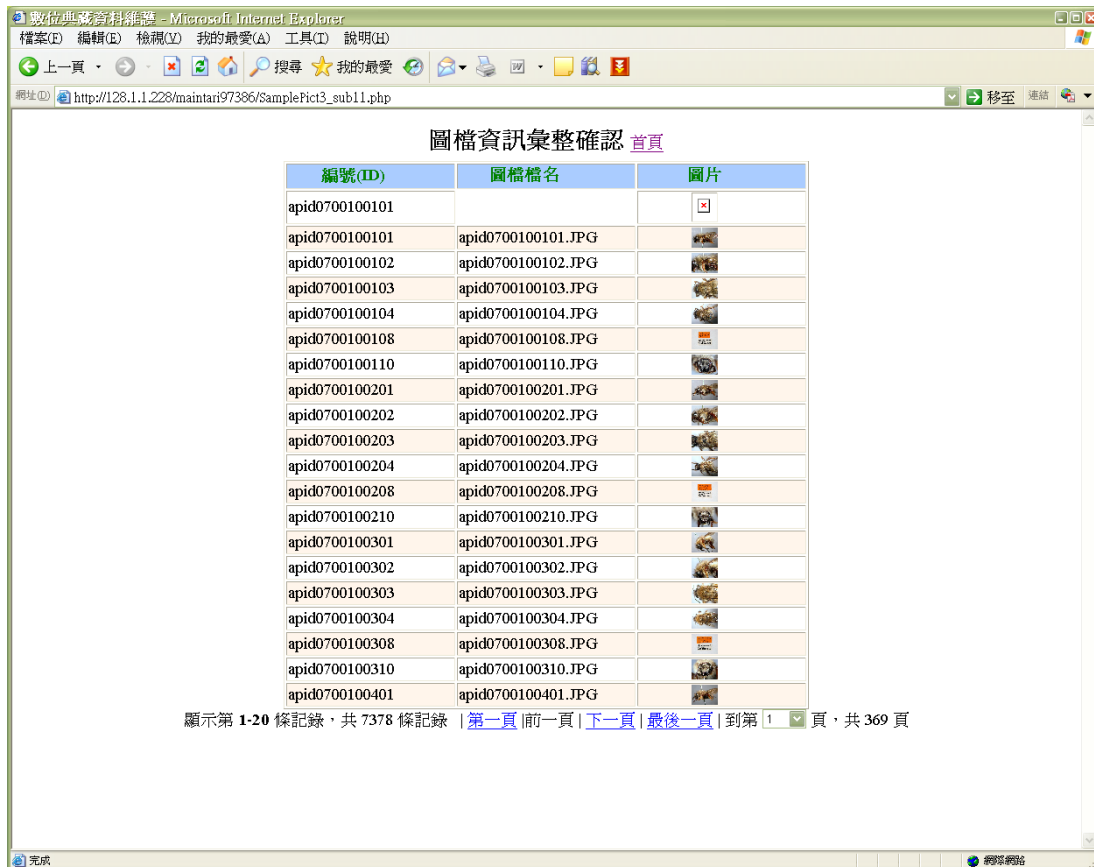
數位典藏資料維護 - Microsoft Internet Explorer

檔案(F) 編輯(E) 檢視(V) 我的最愛(A) 工具(T) 說明(H)

上一頁 搜尋 我的最愛

網址(D) http://128.1.1.228/maintari97386/SamplePict3_sub11.php 移至 連結

圖檔資訊彙整確認 首頁

| 編號(ID) | 圖檔檔名 | 圖片 |
|---|---|---|
| apid0700100101 | | |
| apid0700100101 | apid0700100101.JPG | |
| apid0700100102 | apid0700100102.JPG | |
| apid0700100103 | apid0700100103.JPG | |
| apid0700100104 | apid0700100104.JPG | |
| apid0700100108 | apid0700100108.JPG | |
| apid0700100110 | apid0700100110.JPG | |
| apid0700100201 | apid0700100201.JPG | |
| apid0700100202 | apid0700100202.JPG | |
| apid0700100203 | apid0700100203.JPG | |
| apid0700100204 | apid0700100204.JPG | |
| apid0700100208 | apid0700100208.JPG | |
| apid0700100210 | apid0700100210.JPG | |
| apid0700100301 | apid0700100301.JPG | |
| apid0700100302 | apid0700100302.JPG | |
| apid0700100303 | apid0700100303.JPG | |
| apid0700100304 | apid0700100304.JPG | |
| apid0700100308 | apid0700100308.JPG | |
| apid0700100310 | apid0700100310.JPG | |
| apid0700100401 | apid0700100401.JPG | |

顯示第 1-20 條記錄，共 7378 條記錄 |第一頁|前一頁|下一頁|最後一頁|到第 1 頁，共 369 頁

完成 網際網路